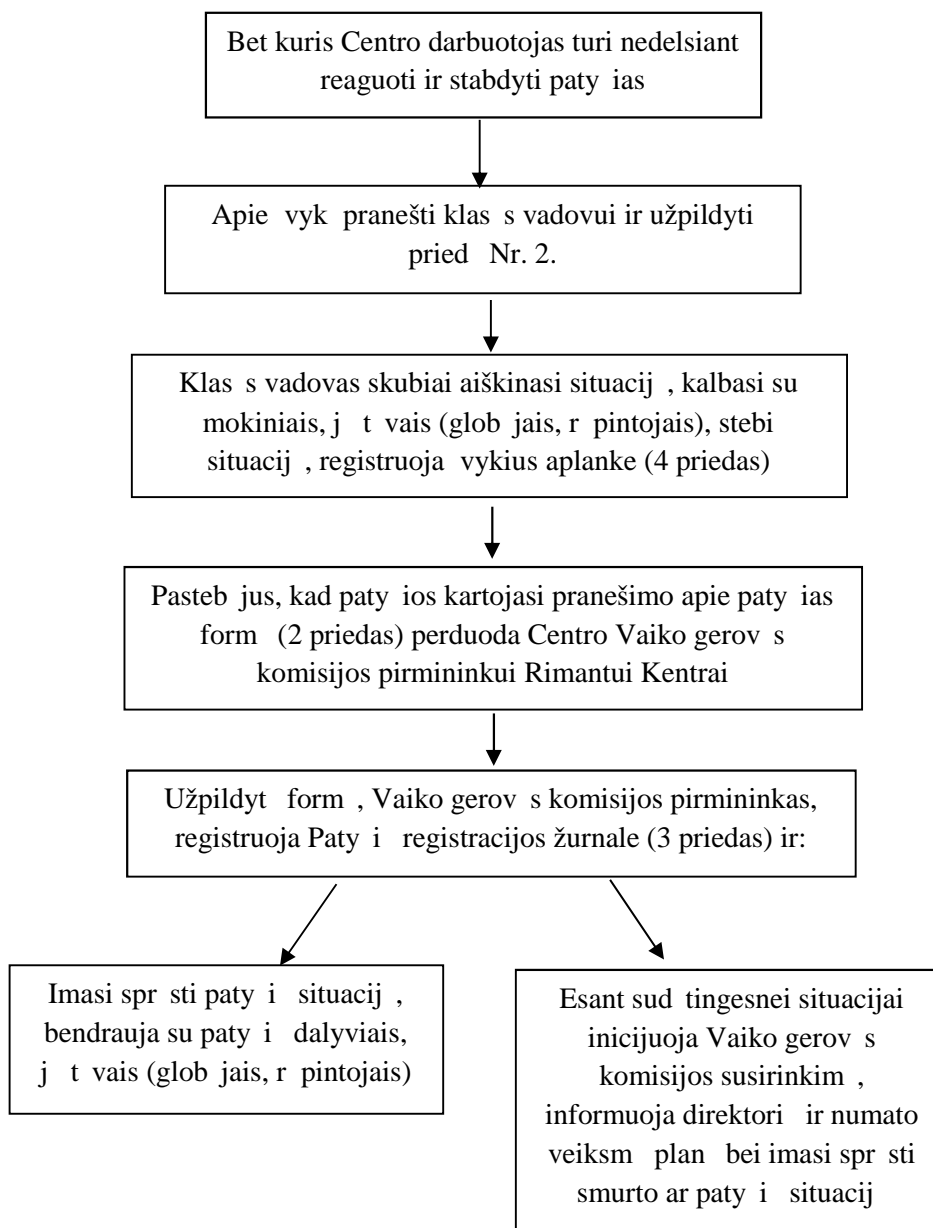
Bet kuris Centro darbuotojas turi nedelsiant reaguoti ir stabdyti paty ias

Apie vyk pranešti klas s vadovui ir užpildyti pried Nr. 2.

Klas s vadovas skubiai aiškinasi situacij , kalbasi su mokiniais, j t vais (glob jais, r pintojais), stebi situacij , registruoja vykius aplanke (4 priedas)

Pasteb jus, kad paty ios kartojasi pranešimo apie paty ias form (2 priedas) perduoda Centro Vaiko gerov s komisijos pirmininkui Rimantui Kentrai

Užpildyt form , Vaiko gerov s komisijos pirmininkas, registruoja Paty i registracijos žurnale (3 priedas) ir:

Imasi spr sti paty i situacij , bendrauja su paty i dalyviais, j t vais (glob jais, r pintojais)

Esant sud tingesnei situacijai inicijuoja Vaiko gerov s komisijos susirinkim , informuoja direktori ir numato veiksm plan bei imasi spr sti smurto ar paty i situacij